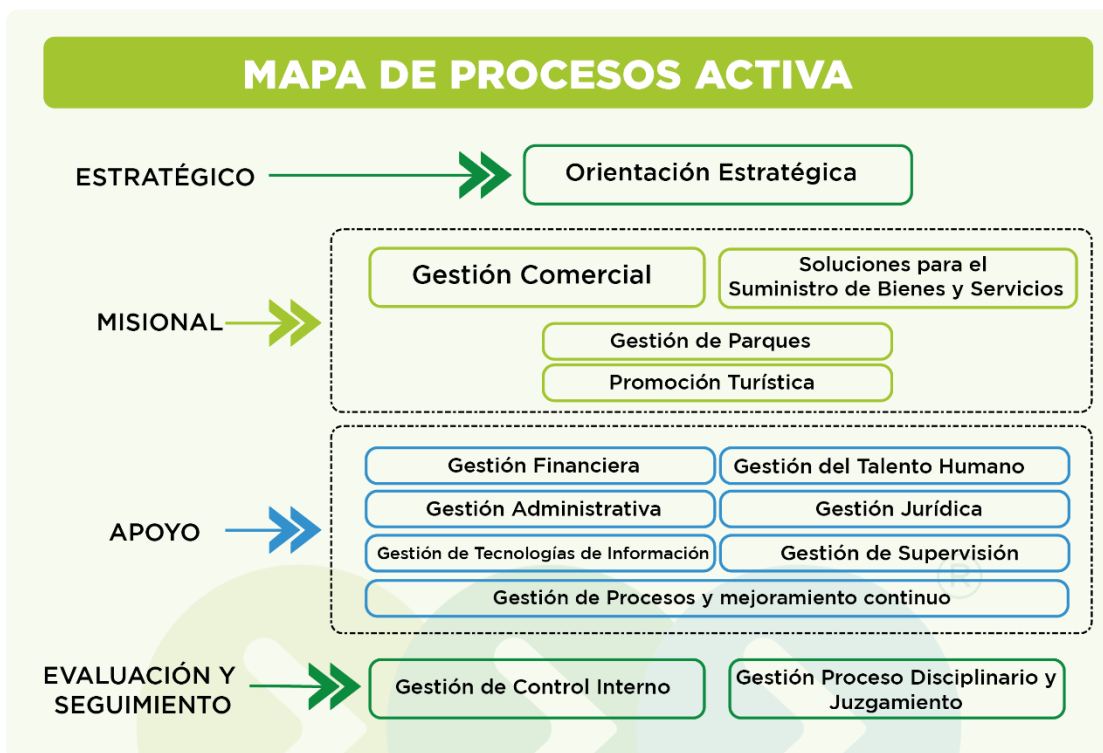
MAPA DE PROCESOS ACTIVA

ESTRATÉGICO

Orientación Estratégica

MISIONAL

Gestión Comercial

Soluciones para el Suministro de Bienes y Servicios

Gestión de Parques

Promoción Turística

APOYO

Gestión Financiera

Gestión del Talento Humano

Gestión Administrativa

Gestión Jurídica

Gestión de Tecnologías de Información

Gestión de Supervisión

Gestión de Procesos y mejoramiento continuo

EVALUACIÓN Y SEGUIMIENTO

Gestión de Control Interno

Gestión Proceso Disciplinario y Juzgamiento